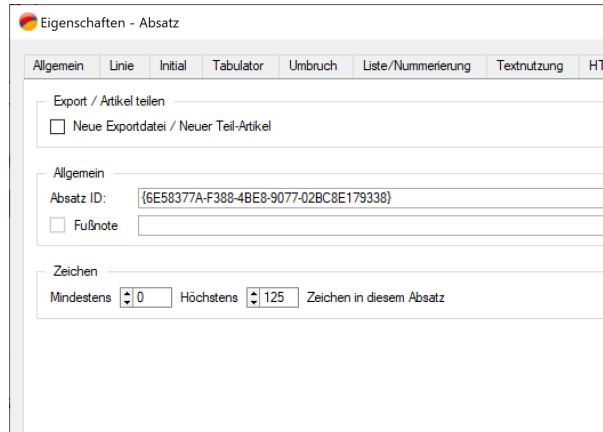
Eigenschaften - Absatz

Allgemein | Linie | Initial | Tabulator | Umbruch | Liste/Nummerierung | Textnutzung | HT

Export / Artikel teilen

Neue Exportdatei / Neuer Teil-Artikel

Allgemein

Absatz ID: {6E58377A-F388-4BE8-9077-02BC8E179338}

Fußnote

Zeichen

Mindestens 0 Höchstens 125 Zeichen in diesem Absatz